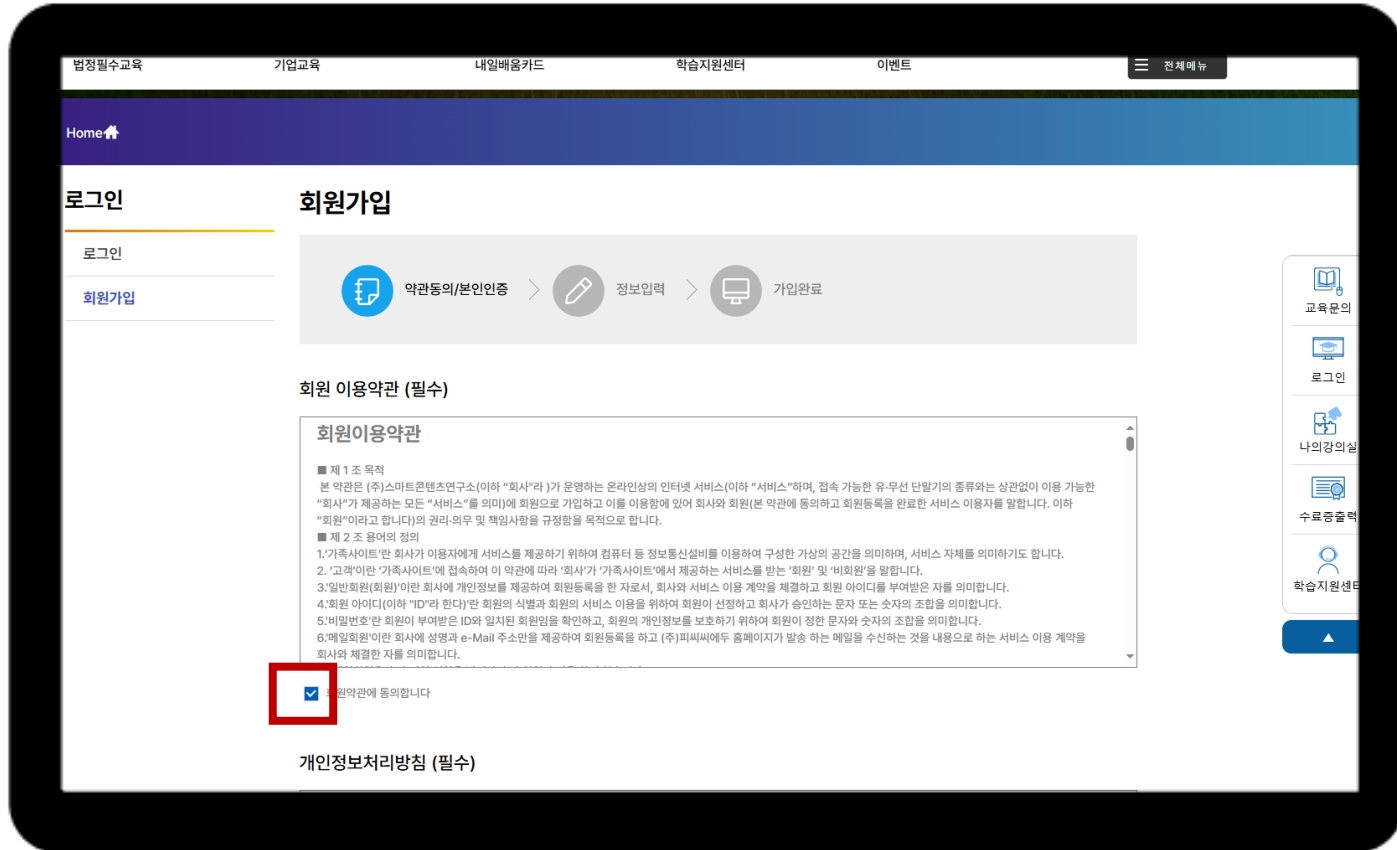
법정필수교육 기업교육 내일배움카드 학습지원센터 이벤트 전체메뉴

Home

로그인

로그인
회원가입

회원가입

약관동의/본인인증 정보입력 가입완료

회원 이용약관 (필수)

회원이용약관

■ 제 1 조 목적
본 약관은 (주)스마트콘텐츠연구소(이하 "회사"라 )가 운영하는 온라인상의 인터넷 서비스(이하 "서비스"하며, 접속 가능한 유·무선 단말기의 종류와는 상관없이 이용 가능한 "회사"가 제공하는 모든 "서비스"를 의미)에 회원으로 가입하고 이를 이용함에 있어 회사와 회원(본 약관에 동의하고 회원등록을 완료한 서비스 이용자를 말합니다. 이하 "회원"이라고 합니다)의 권리·의무 및 책임사항을 규정함을 목적으로 합니다.
■ 제 2 조 용어의 정의
1.'가족사이트'란 회사가 이용자에게 서비스를 제공하기 위하여 컴퓨터 등 정보통신설비를 이용하여 구성한 가상의 공간을 의미하며, 서비스 자체를 의미하기도 합니다.
2. '고객'이란 '가족사이트'에 접속하여 이 약관에 따라 '회사'가 '가족사이트'에서 제공하는 서비스를 받는 '회원' 및 '비회원'을 말합니다.
3.'일반회원(회원)'이란 회사에 개인정보를 제공하여 회원등록을 한 자로서, 회사와 서비스 이용 계약을 체결하고 회원 아이디를 부여받은 자를 의미합니다.
4.'회원 아이디(이하 "ID"라 한다)'란 회원의 식별과 회원의 서비스 이용을 위하여 회원이 선정하고 회사가 승인하는 문자 또는 숫자의 조합을 의미합니다.
5.'비밀번호'란 회원이 부여받은 ID와 일치된 회원임을 확인하고, 회원의 개인정보를 보호하기 위하여 회원이 정한 문자와 숫자의 조합을 의미합니다.
6.'메일회원'이란 회사에 성명과 e-Mail 주소만을 제공하여 회원등록을 하고 (주)피씨씨에듀 홈페이지가 발송 하는 메일을 수신하는 것을 내용으로 하는 서비스 이용 계약을 회사와 체결한 자를 의미합니다.

회원약관에 동의합니다

개인정보처리방침 (필수)

교육문의
로그인
나의강의실
수료증출력
학습지원센터